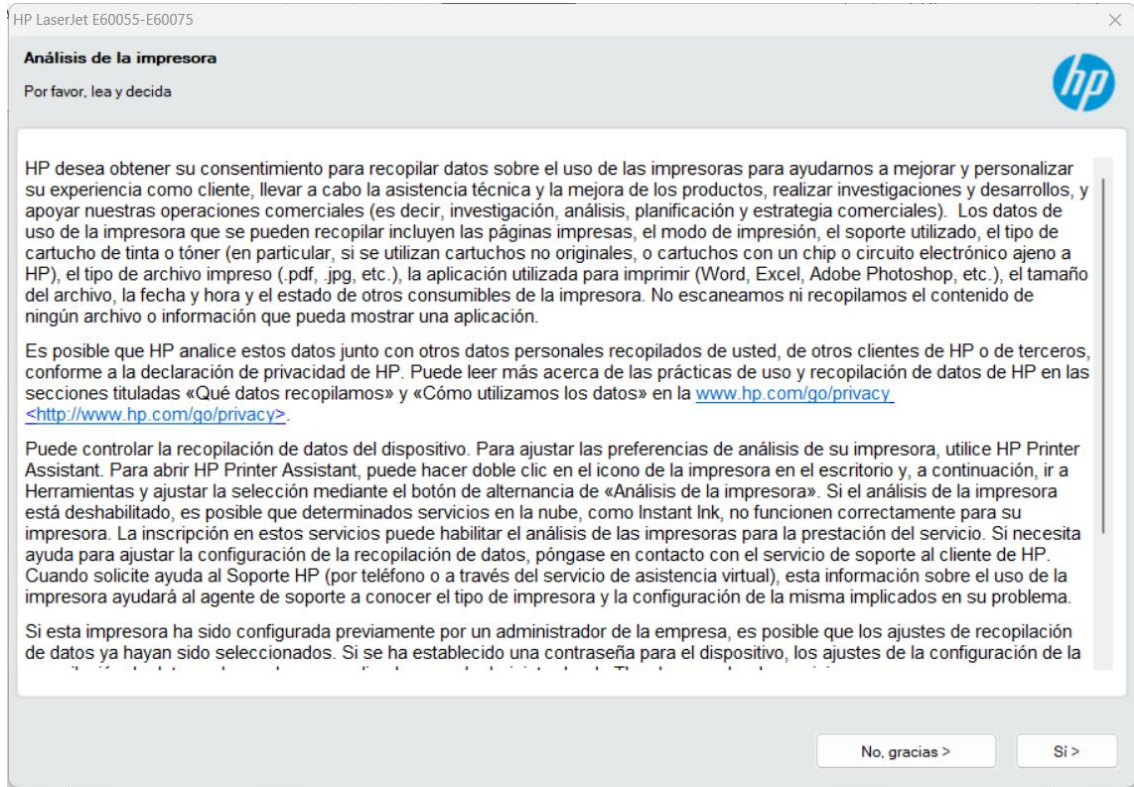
HP LaserJet E60055-E60075

Análisis de la impresora

Por favor, lea y decida

HP desea obtener su consentimiento para recopilar datos sobre el uso de las impresoras para ayudarnos a mejorar y personalizar su experiencia como cliente, llevar a cabo la asistencia técnica y la mejora de los productos, realizar investigaciones y desarrollos, y apoyar nuestras operaciones comerciales (es decir, investigación, análisis, planificación y estrategia comerciales). Los datos de uso de la impresora que se pueden recopilar incluyen las páginas impresas, el modo de impresión, el soporte utilizado, el tipo de cartucho de tinta o tóner (en particular, si se utilizan cartuchos no originales, o cartuchos con un chip o circuito electrónico ajeno a HP), el tipo de archivo impreso (.pdf, .jpg, etc.), la aplicación utilizada para imprimir (Word, Excel, Adobe Photoshop, etc.), el tamaño del archivo, la fecha y hora y el estado de otros consumibles de la impresora. No escaneamos ni recopilamos el contenido de ningún archivo o información que pueda mostrar una aplicación.

Es posible que HP analice estos datos junto con otros datos personales recopilados de usted, de otros clientes de HP o de terceros, conforme a la declaración de privacidad de HP. Puede leer más acerca de las prácticas de uso y recopilación de datos de HP en las secciones tituladas «Qué datos recopilamos» y «Cómo utilizamos los datos» en la www.hp.com/go/privacy <http://www.hp.com/go/privacy>.

Puede controlar la recopilación de datos del dispositivo. Para ajustar las preferencias de análisis de su impresora, utilice HP Printer Assistant. Para abrir HP Printer Assistant, puede hacer doble clic en el icono de la impresora en el escritorio y, a continuación, ir a Herramientas y ajustar la selección mediante el botón de alternancia de «Análisis de la impresora». Si el análisis de la impresora está deshabilitado, es posible que determinados servicios en la nube, como Instant Ink, no funcionen correctamente para su impresora. La inscripción en estos servicios puede habilitar el análisis de las impresoras para la prestación del servicio. Si necesita ayuda para ajustar la configuración de la recopilación de datos, póngase en contacto con el servicio de soporte al cliente de HP. Cuando solicite ayuda al Soporte HP (por teléfono o a través del servicio de asistencia virtual), esta información sobre el uso de la impresora ayudará al agente de soporte a conocer el tipo de impresora y la configuración de la misma implicados en su problema.

Si esta impresora ha sido configurada previamente por un administrador de la empresa, es posible que los ajustes de recopilación de datos ya hayan sido seleccionados. Si se ha establecido una contraseña para el dispositivo, los ajustes de la configuración de la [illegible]

No, gracias >

Sí >